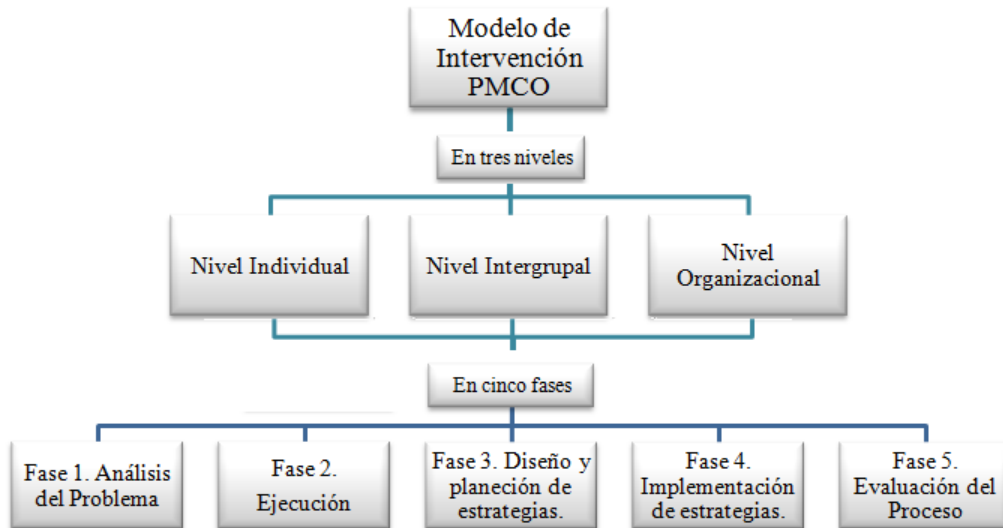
Modelo de Intervención PMCO

En tres niveles

Nivel Individual

Nivel Intergrupal

Nivel Organizacional

En cinco fases

Fase 1. Análisis del Problema

Fase 2. Ejecución

Fase 3. Diseño y planeción de estrategias.

Fase 4. Implementación de estrategias.

Fase 5. Evaluación del Proceso